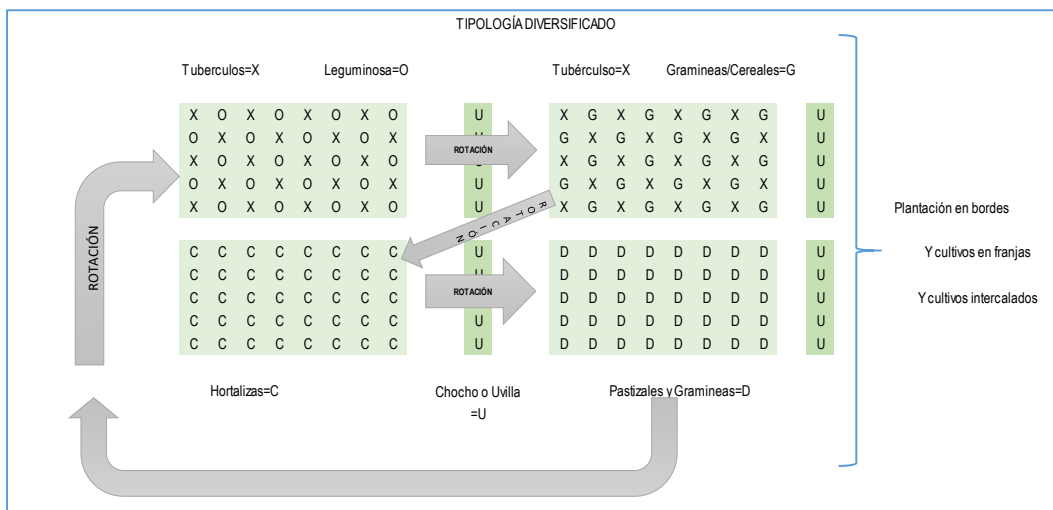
TIPOLOGÍA DIVERSIFICADO

Tuberculos=X Leguminosa=O

Tubérculso=X Gramineas/Cereales=G

| X | O | X | O | X | O | X | O |
|---|---|---|---|---|---|---|---|
| O | X | O | X | O | X | O | X |
| X | O | X | O | X | O | X | O |
| O | X | O | X | O | X | O | X |
| X | O | X | O | X | O | X | O |

U
U
U
U
U

ROTACIÓN

| X | G | X | G | X | G | X | G |
|---|---|---|---|---|---|---|---|
| G | X | G | X | G | X | G | X |
| X | G | X | G | X | G | X | G |
| G | X | G | X | G | X | G | X |
| X | G | X | G | X | G | X | G |

U
U
U
U
U

ROTACIÓN

ROTACIÓN

| C | C | C | C | C | C | C | C |
|---|---|---|---|---|---|---|---|
| C | C | C | C | C | C | C | C |
| C | C | C | C | C | C | C | C |
| C | C | C | C | C | C | C | C |
| C | C | C | C | C | C | C | C |

U
U
U
U
U

ROTACIÓN

| D | D | D | D | D | D | D | D |
|---|---|---|---|---|---|---|---|
| D | D | D | D | D | D | D | D |
| D | D | D | D | D | D | D | D |
| D | D | D | D | D | D | D | D |
| D | D | D | D | D | D | D | D |

U
U
U
U
U

Plantación en bordes

Y cultivos en franjas

Y cultivos intercalados

Hortalizas=C

Chocho o Uvilla =U

Pastizales y Gramineas=D